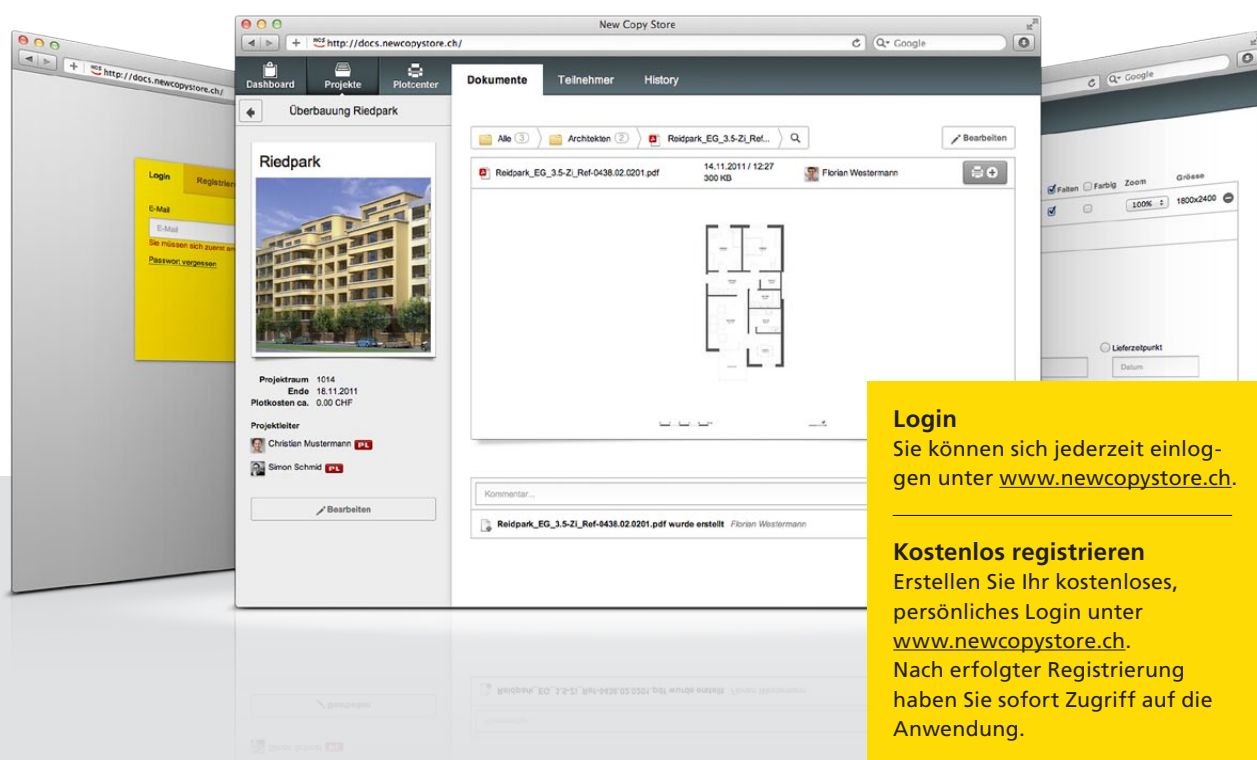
http://docs.newcopystore.ch/

Login
Registrier
E-Mail
E-Mail
Sie müssen sich zuerst an
Passwort vergessen

New Copy Store
http://docs.newcopystore.ch/
Google

Dashboard
Projekte
Plotcenter
Dokumente
Teilnehmer
History

Überbauung Riedpark

Riedpark

Projektraum 1014
Ende 18.11.2011
Plotkosten ca. 0.00 CHF

Projektleiter
Christian Mustermann PL
Simon Schmid PL

Bearbeiten

Alle 3
Architekten 2
Reidpark_EG_3.5-Zi_Ref...
Bearbeiten

Reidpark_EG_3.5-Zi_Ref-0438.02.0201.pdf
14.11.2011 / 12:27
300 KB
Florian Westermann

Kommentar...

Reidpark_EG_3.5-Zi_Ref-0438.02.0201.pdf wurde erstellt Florian Westermann

Google
Falten
Farbig
Zoom
Grösse
100%
1800x2400
Lieferzeitpunkt
Datum

Login
Sie können sich jederzeit einloggen unter www.newcopystore.ch.

Kostenlos registrieren
Erstellen Sie Ihr kostenloses, persönliches Login unter www.newcopystore.ch.
Nach erfolgter Registrierung haben Sie sofort Zugriff auf die Anwendung.